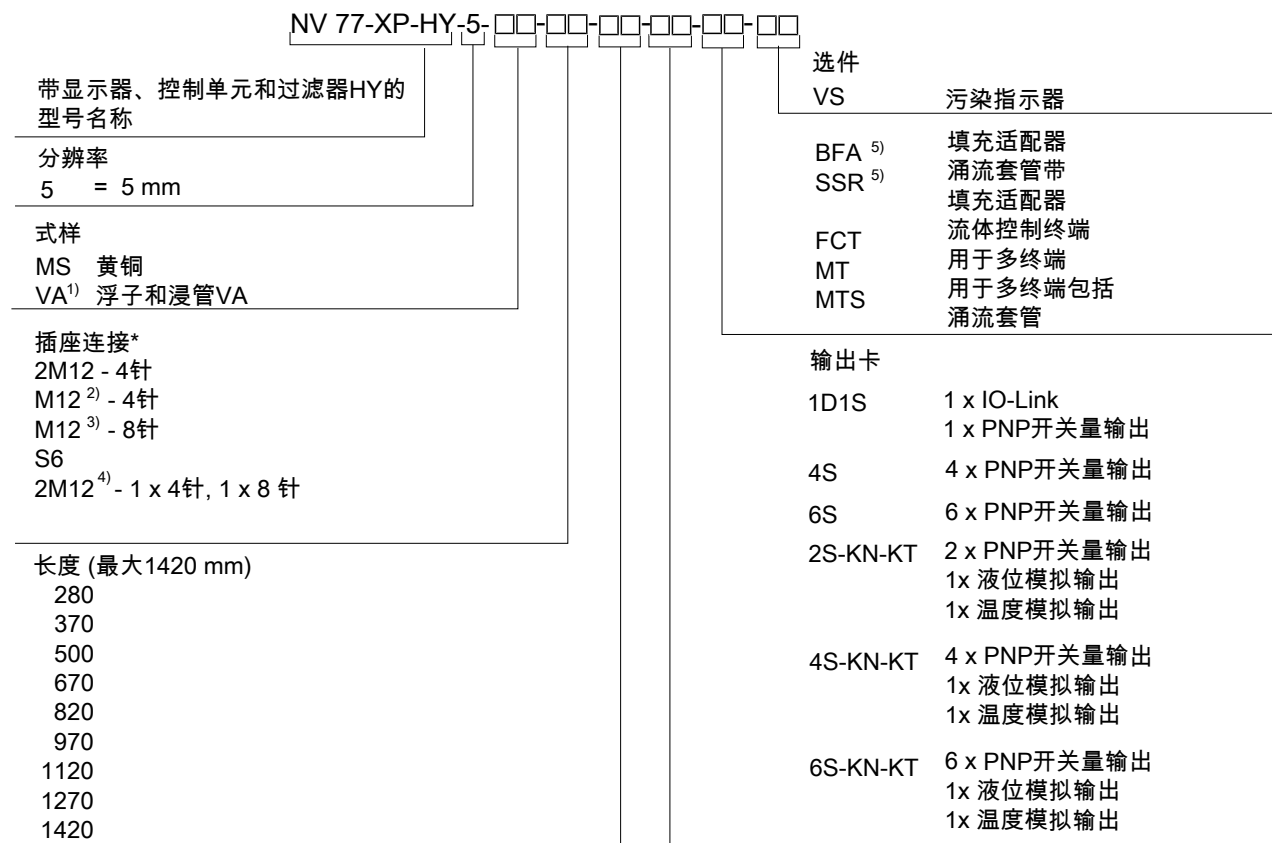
NV 77-XP-HY-5-□□-□□-□□-□□-□□-□□

带显示器、控制单元和过滤器HY的型号名称

分辨率
5 = 5 mm

式样
MS 黄铜
VA$^{1)}$ 浮子和浸管VA

插座连接*
2M12 - 4针
M12$^{2)}$ - 4针
M12$^{3)}$ - 8针
S6
2M12$^{4)}$ - 1 x 4针, 1 x 8 针

长度 (最大1420 mm)
280
370
500
670
820
970
1120
1270
1420

选件
VS 污染指示器

BFA$^{5)}$ 填充适配器
SSR$^{5)}$ 涌流套管带填充适配器
FCT 流体控制终端
MT 用于多终端
MTS 用于多终端包括涌流套管

输出卡
1D1S 1 x IO-Link
1 x PNP开关量输出
4S 4 x PNP开关量输出
6S 6 x PNP开关量输出
2S-KN-KT 2 x PNP开关量输出
1x 液位模拟输出
1x 温度模拟输出
4S-KN-KT 4 x PNP开关量输出
1x 液位模拟输出
1x 温度模拟输出
6S-KN-KT 6 x PNP开关量输出
1x 液位模拟输出
1x 温度模拟输出